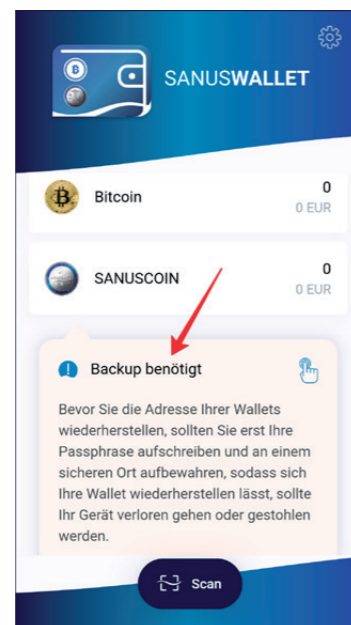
SANUSWALLET

Bitcoin
0
0 EUR

SANUSCOIN
0
0 EUR

Backup benötigt

Bevor Sie die Adresse Ihrer Wallets wiederherstellen, sollten Sie erst Ihre Passphrase aufschreiben und an einem sicheren Ort aufbewahren, sodass sich Ihre Wallet wiederherstellen lässt, sollte Ihr Gerät verloren gehen oder gestohlen werden.

Scan